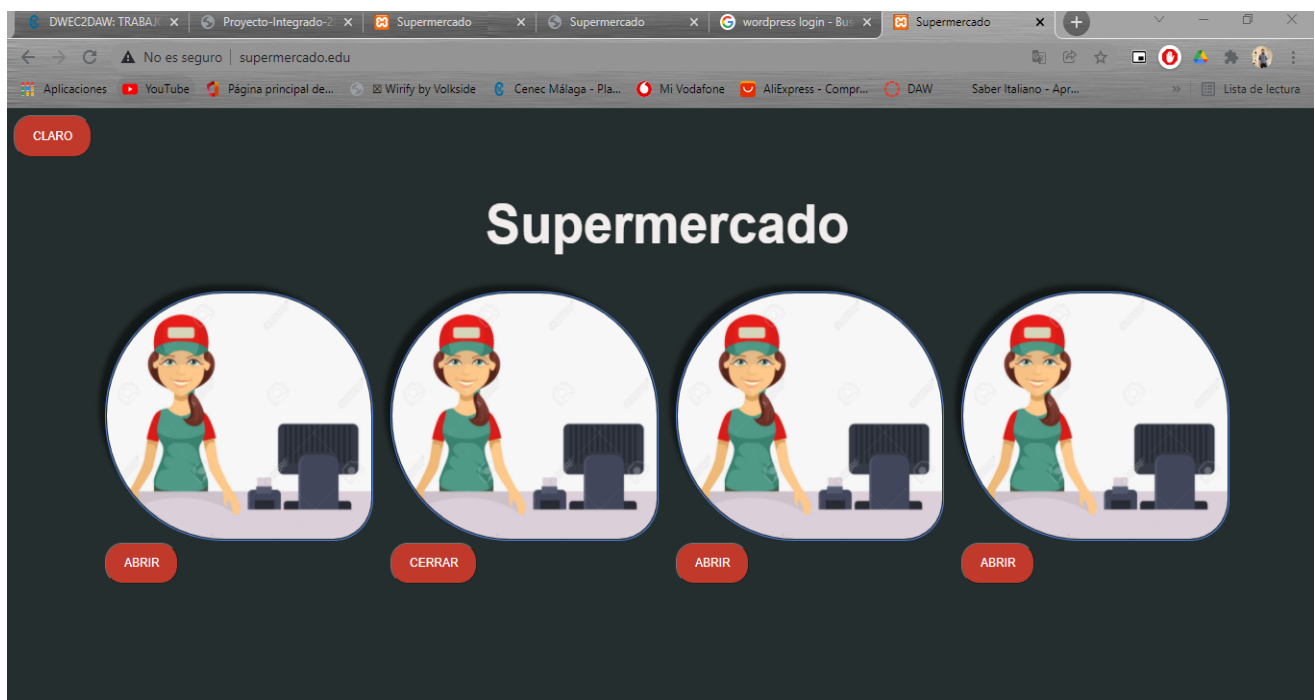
DWEC2DAW: TRABAJ ×
Proyecto-Integrado-2 ×
Supermercado ×
Supermercado ×
wordpress login - Bus ×
Supermercado ×

No es seguro | supermercado.edu

Aplicaciones
YouTube
Página principal de...
Wirify by Volkside
Cenec Málaga - Pla...
Mi Vodafone
AliExpress - Compr...
DAW
Saber Italiano - Apr...
Lista de lectura

CLARO

Supermercado

ABRIR

CERRAR

ABRIR

ABRIR